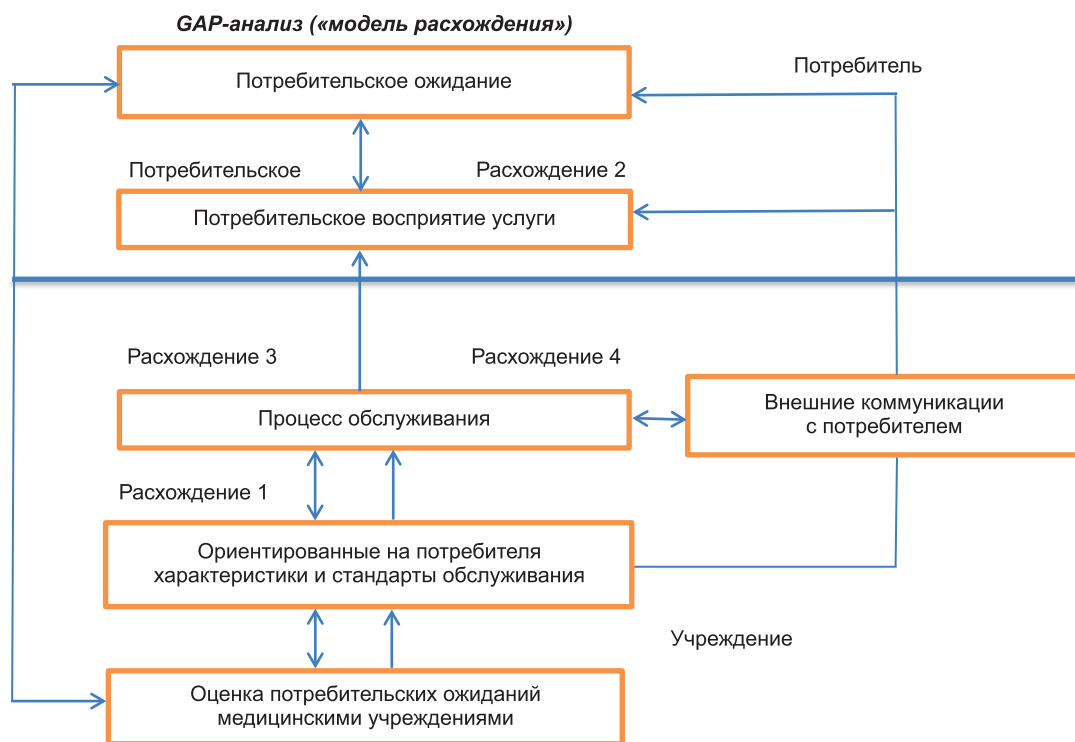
GAP-анализ («модель расхождения»)

Потребительское ожидание

Потребитель

Потребительское

Расхождение 2

Потребительское восприятие услуги

Расхождение 3

Расхождение 4

Процесс обслуживания

Внешние коммуникации с потребителем

Расхождение 1

Ориентированные на потребителя характеристики и стандарты обслуживания

Учреждение

Оценка потребительских ожиданий медицинскими учреждениями